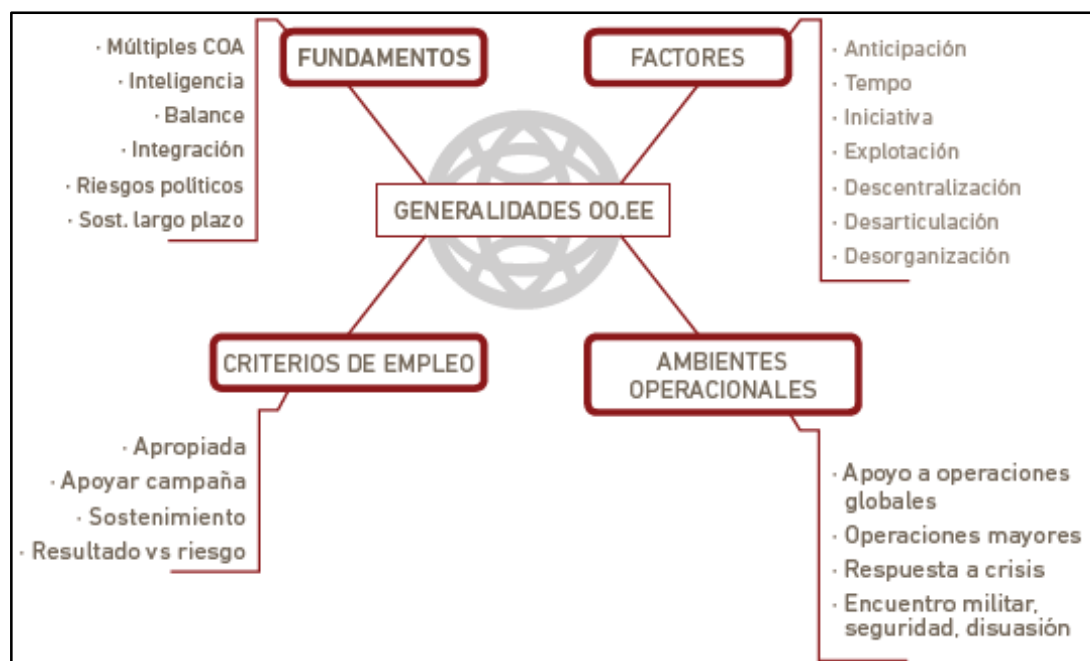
FUNDAMENTOS

· Múltiples COA
· Inteligencia
· Balance
· Integración
· Riesgos políticos
· Sost. largo plazo

FACTORES

· Anticipación
· Tempo
· Iniciativa
· Explotación
· Descentralización
· Desarticulación
· Desorganización

GENERALIDADES OO.EE

CRITERIOS DE EMPLEO

· Apropiada
· Apoyar campaña
· Sostenimiento
· Resultado vs riesgo

AMBIENTES OPERACIONALES

· Apoyo a operaciones globales
· Operaciones mayores
· Respuesta a crisis
· Encuentro militar, seguridad, disuasión